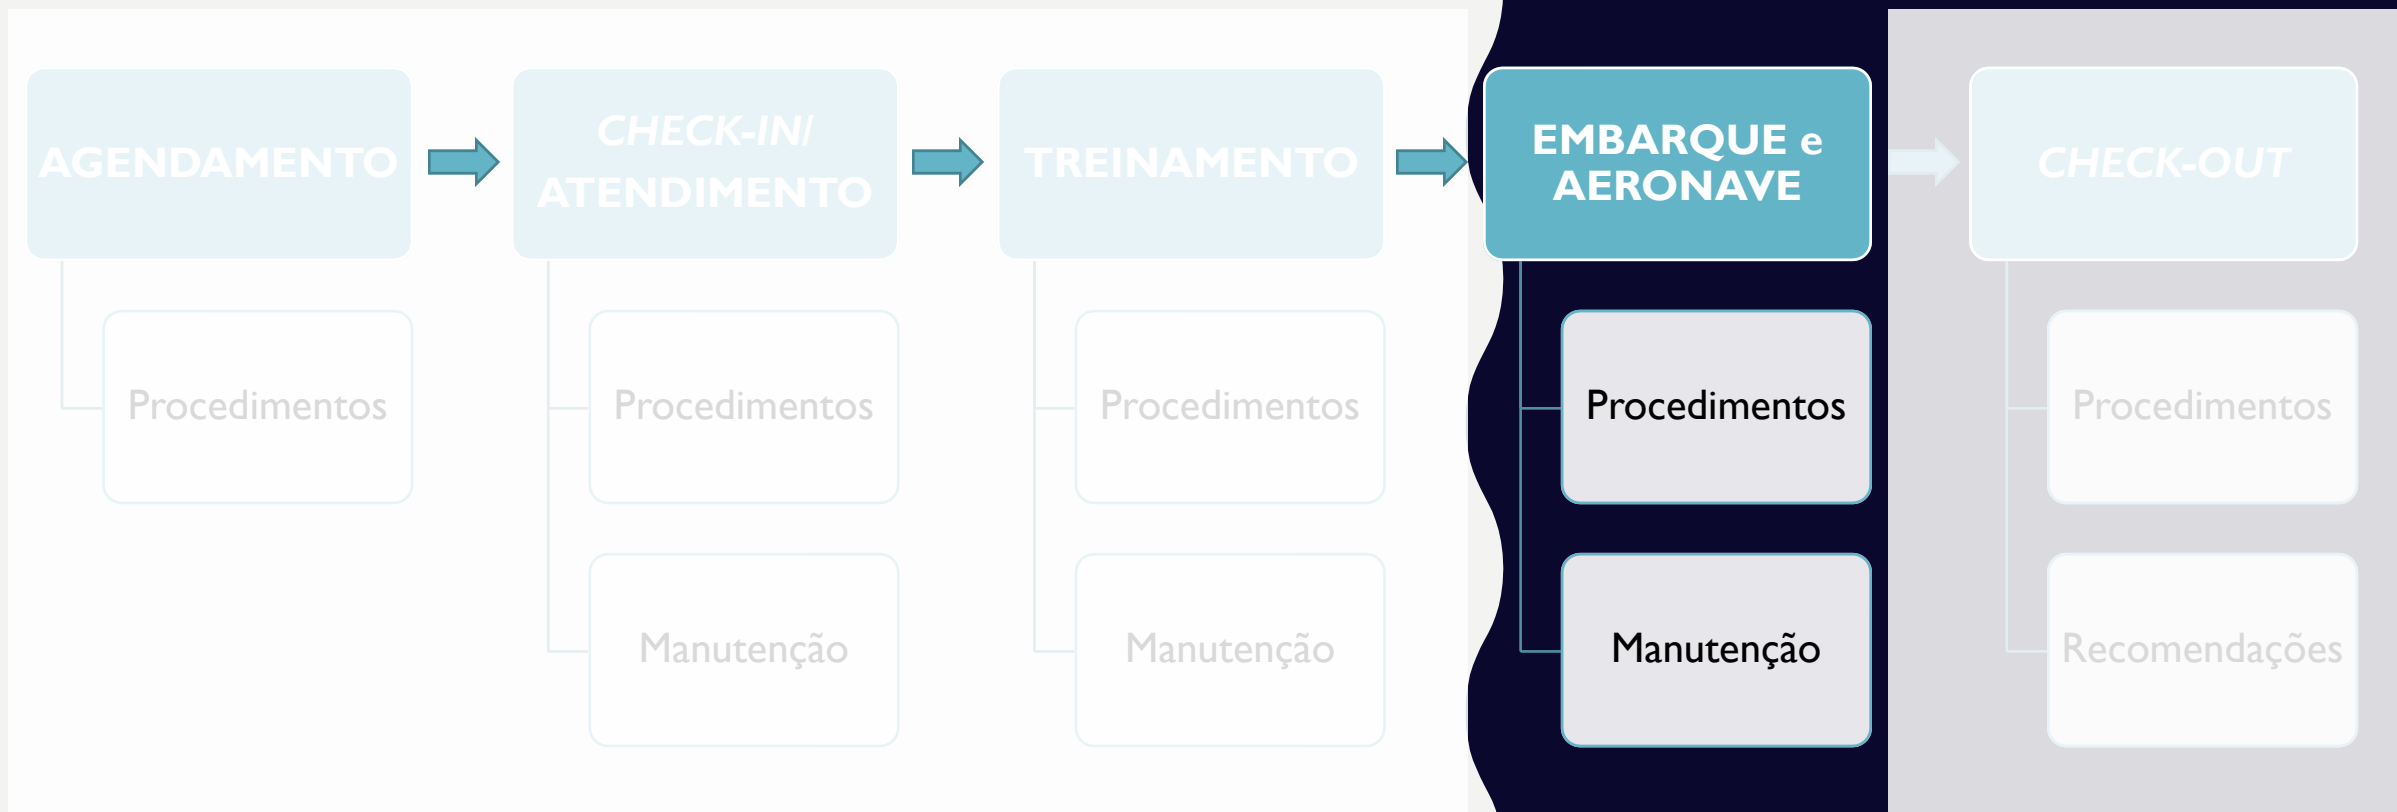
AGENDAMENTO

Procedimentos

CHECK-IN/ ATENDIMENTO

Procedimentos

Manutenção

TREINAMENTO

Procedimentos

Manutenção

EMBARQUE e AERONAVE

Procedimentos

Manutenção

CHECK-OUT

Procedimentos

Recomendações